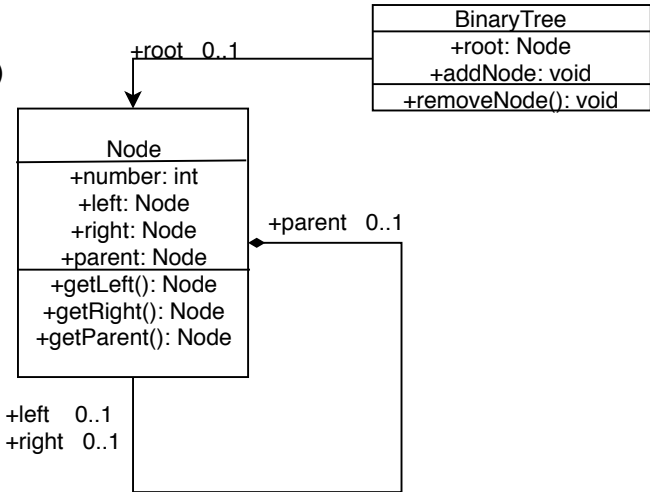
BinaryTree
+root: Node
+addNode: void
+removeNode(): void

+root 0..1

Node
+number: int
+left: Node
+right: Node
+parent: Node
+getLeft(): Node
+getRight(): Node
+getParent(): Node

+parent 0..1

+left 0..1
+right 0..1